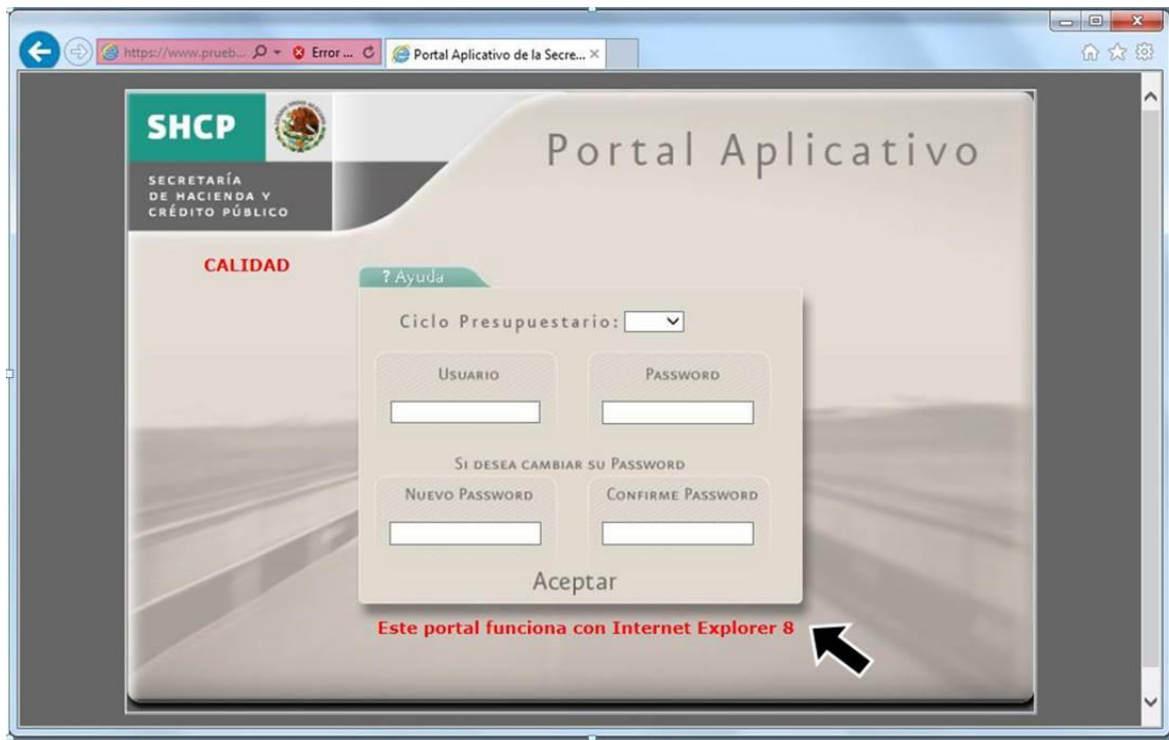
https://www.prueb... Error ... Portal Aplicativo de la Secre... ×

SHCP

SECRETARÍA DE HACIENDA Y CRÉDITO PÚBLICO

Portal Aplicativo

CALIDAD

? Ayuda

Ciclo Presupuestario:

USUARIO

PASSWORD

SI DESEA CAMBIAR SU PASSWORD

NUEVO PASSWORD

CONFIRME PASSWORD

Aceptar

Este portal funciona con Internet Explorer 8